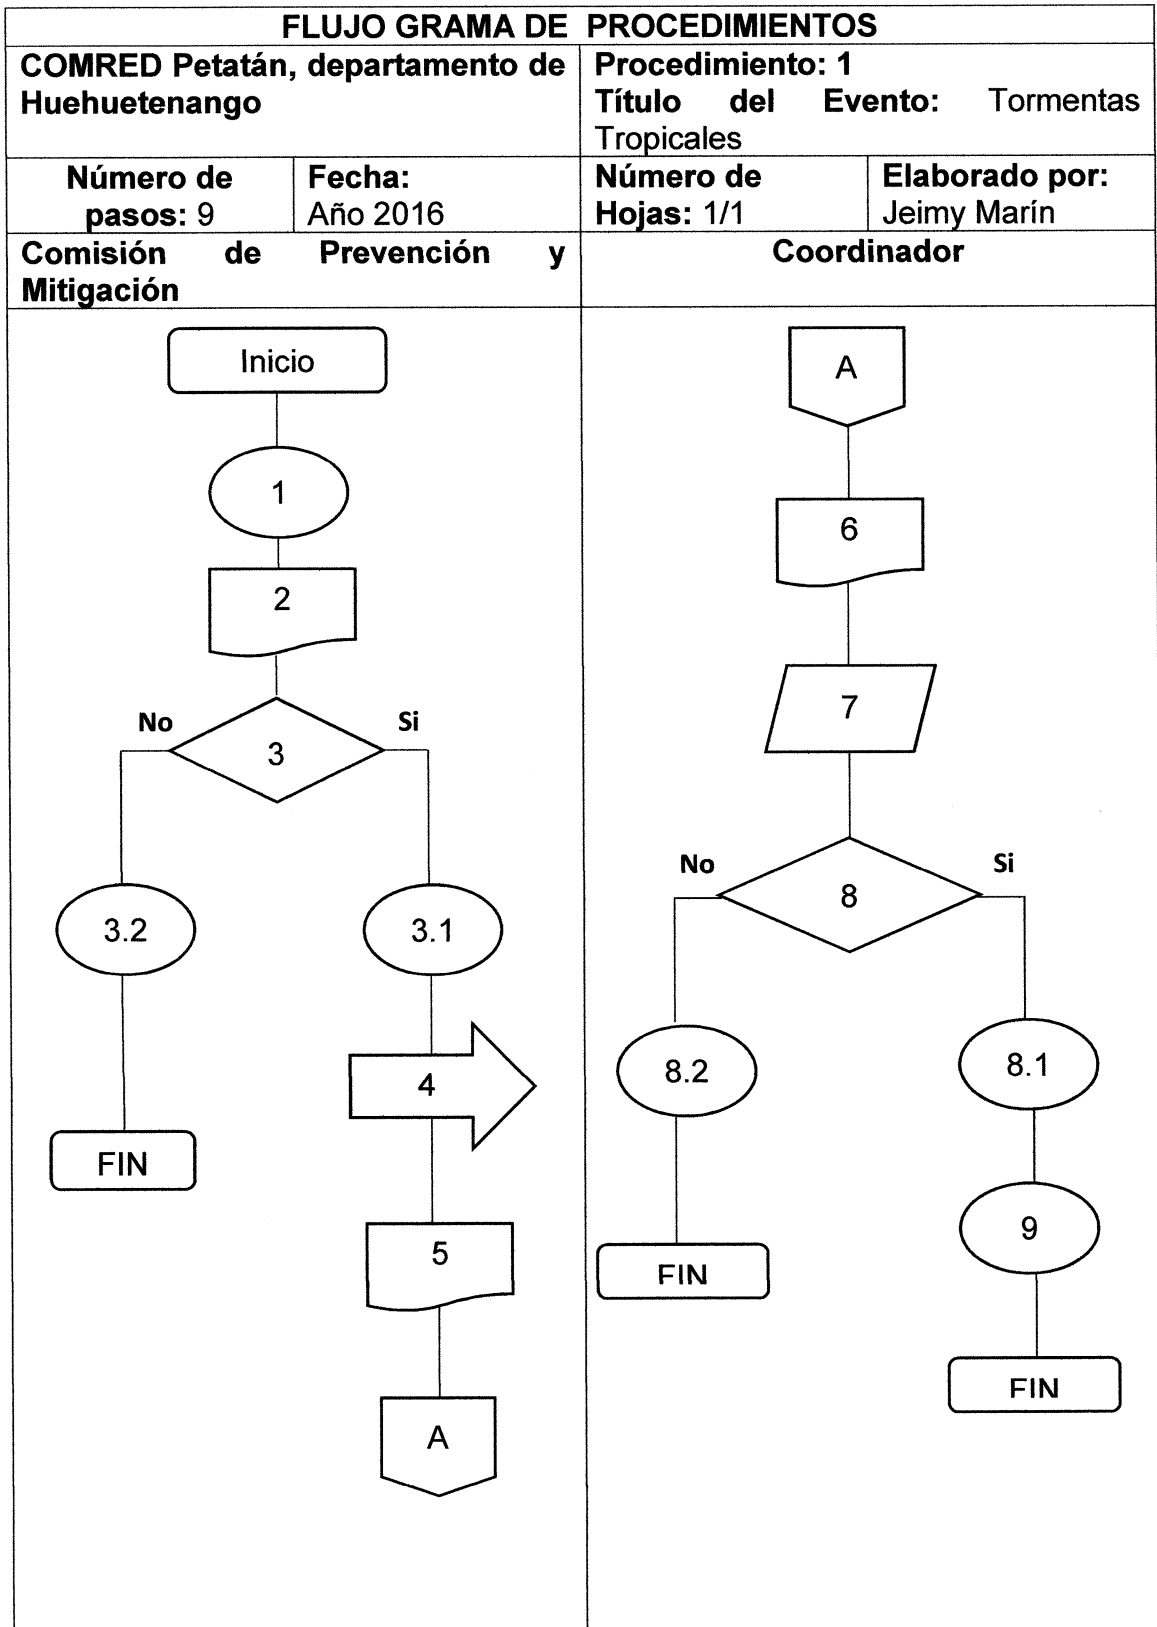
FLUJO GRAMA DE PROCEDIMIENTOS

| COMRED Petatán, departamento de Huehuetenango | | Procedimiento: 1 Título del Evento: Tormentas Tropicales | |
|---|---|---|---|
| Número de pasos: 9 | Fecha: Año 2016 | Número de Hojas: 1/1 | Elaborado por: Jeimy Marín |
| Comisión de Prevención y Mitigación | | Coordinador | |

Inicio

1

2

No

3

Si

3.2

3.1

4

FIN

5

A

A

6

7

No

8

Si

8.2

8.1

9

FIN

FIN